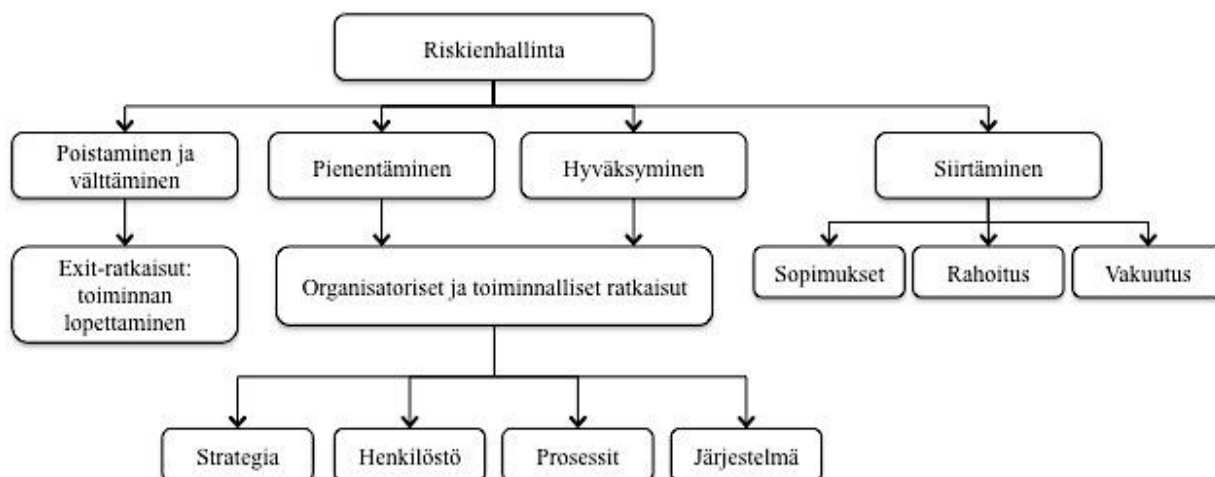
Riskienhallinta

Poistaminen ja välttäminen

Pienentäminen

Hyväksyminen

Siirtäminen

Exit-ratkaisut: toiminnan lopettaminen

Organisatoriset ja toiminnalliset ratkaisut

Sopimukset

Rahoitus

Vakuutus

Strategia

Henkilöstö

Prosessit

Järjestelmä